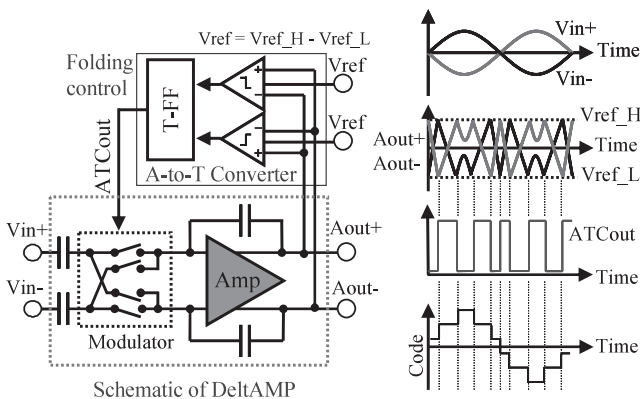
Vref = Vref_H - Vref_L

Folding control

T-FF

Vref

Vref

ATCout

A-to-T Converter

Vin+

Vin-

Modulator

Amp

Aout+

Aout-

Schematic of DeltAMP

Vin+

Time

Vin-

Vref_H

Aout+

Time

Aout-

Vref_L

ATCout

Time

Code

Time